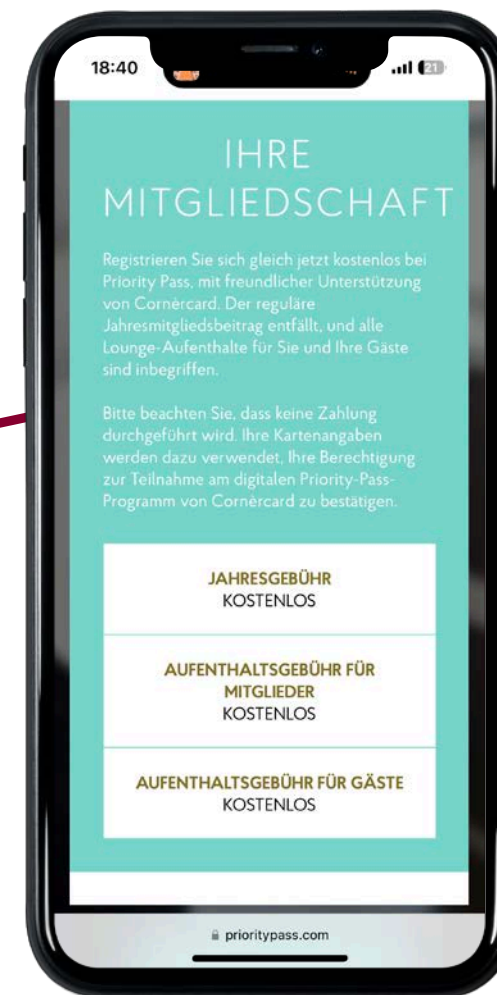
18:40

21

IHRE MITGLIEDSCHAFT

Registrieren Sie sich gleich jetzt kostenlos bei Priority Pass, mit freundlicher Unterstützung von Cornèrcard. Der reguläre Jahresmitgliedsbeitrag entfällt, und alle Lounge-Aufenthalte für Sie und Ihre Gäste sind inbegriffen.

Bitte beachten Sie, dass keine Zahlung durchgeführt wird. Ihre Kartenangaben werden dazu verwendet, Ihre Berechtigung zur Teilnahme am digitalen Priority-Pass-Programm von Cornèrcard zu bestätigen.

JAHRESGEBÜHR
KOSTENLOS

AUFENTHALTSGEBÜHR FÜR MITGLIEDER
KOSTENLOS

AUFENTHALTSGEBÜHR FÜR GÄSTE
KOSTENLOS

prioritypass.com